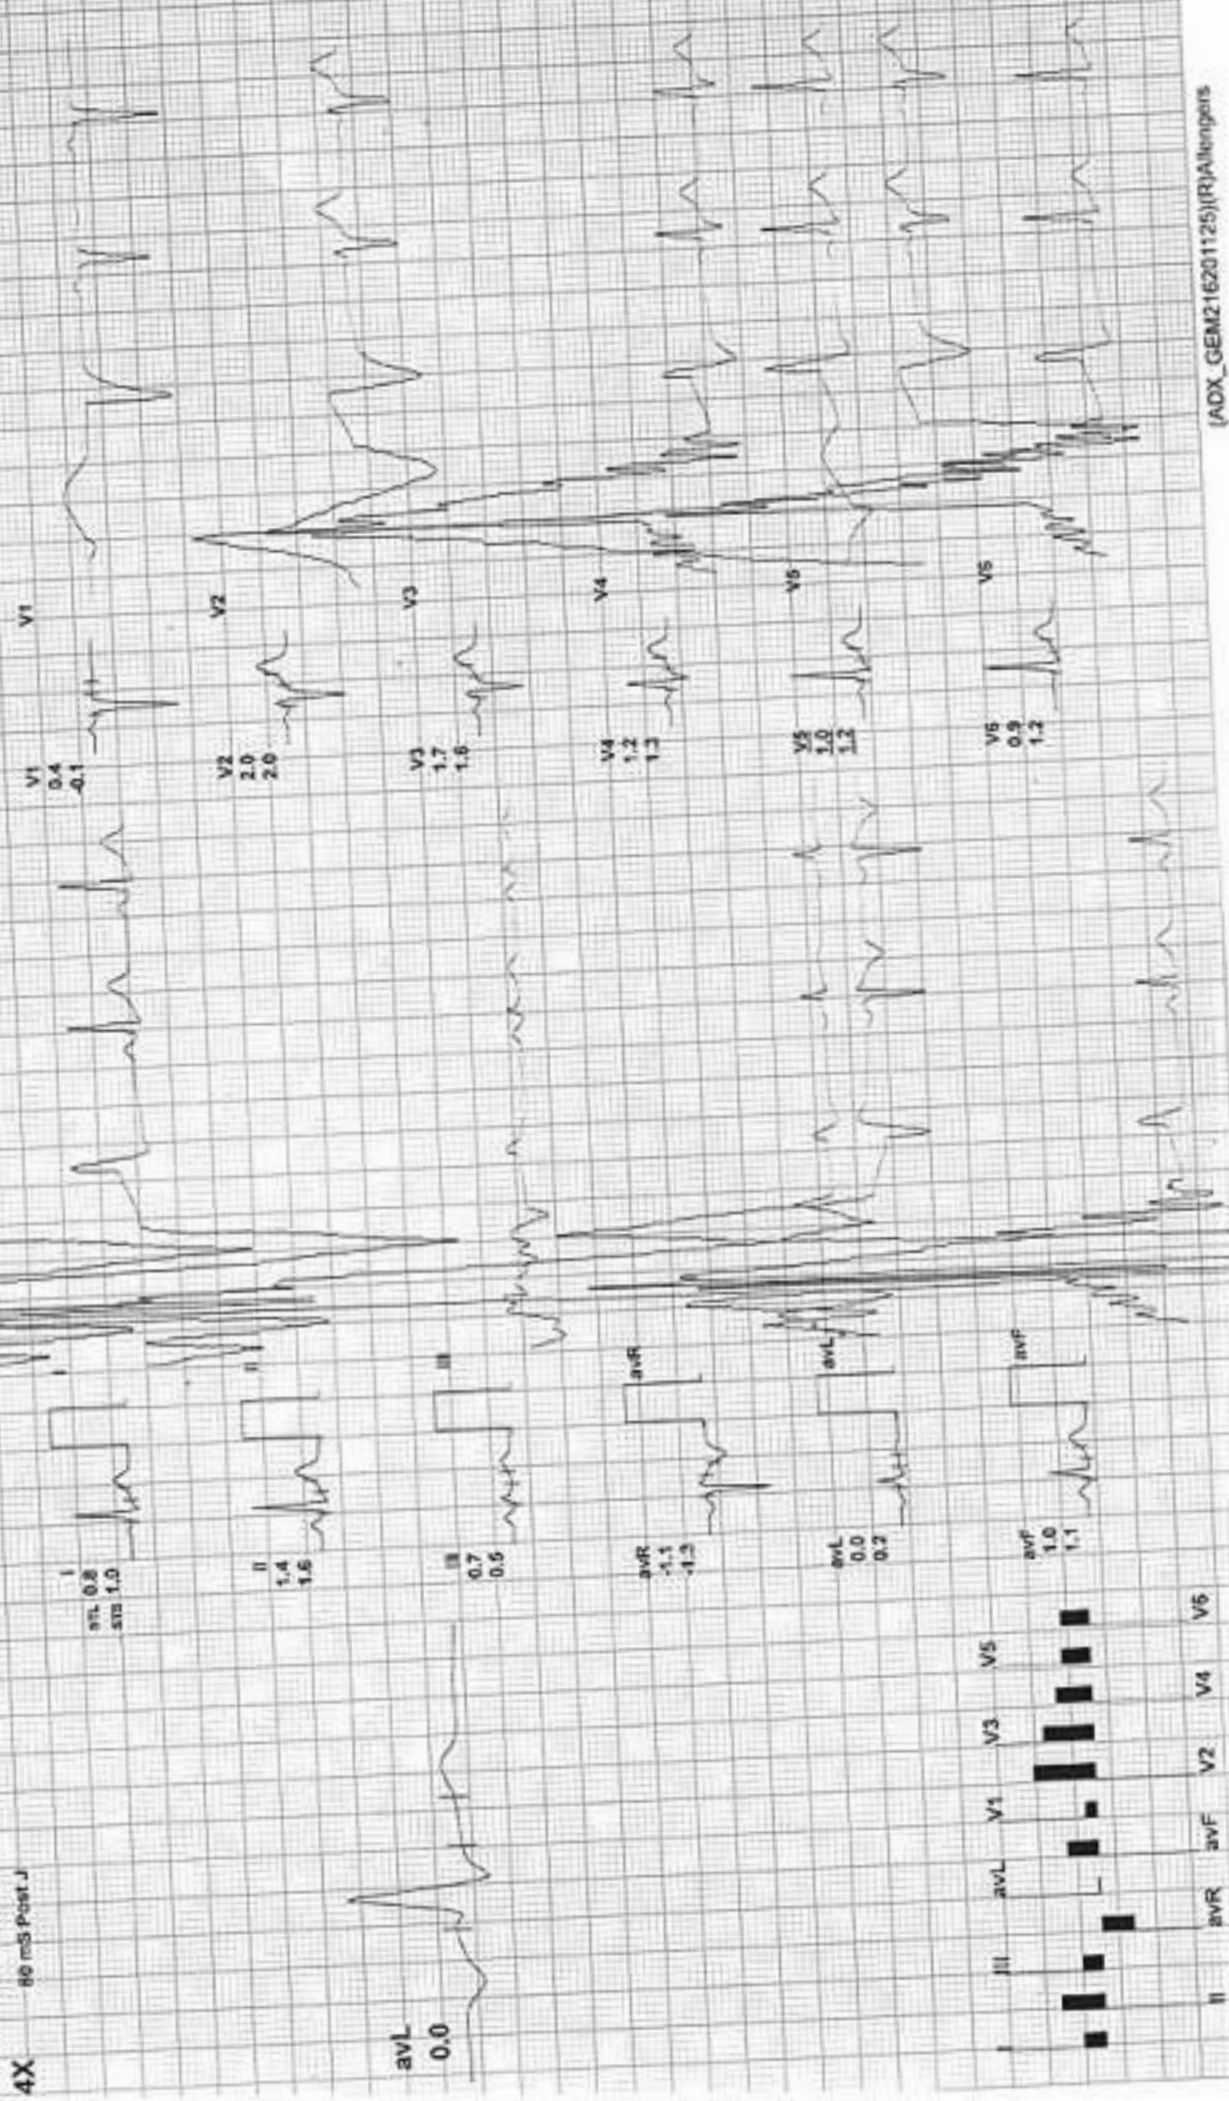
4X

80 mS Post J

avL
0.0

I
stL 0.8
sts 1.0

I

II
1.4
1.6

II

III
0.7
0.5

III

avR
-1.1
-1.3

avR

avL
0.0
0.2

avL

avF
1.0
1.1

avF

V1
0.4
-0.1

V1

V2
2.0
2.0

V2

V3
1.7
1.6

V3

V4
1.2
1.3

V4

V5
1.0
1.2

V5

V6
0.9
1.2

V6

I

II

III

avR

avL

avF

V1

V2

V3

V4

V5

V6

[ADX_GEM21620112S](R)Allengers